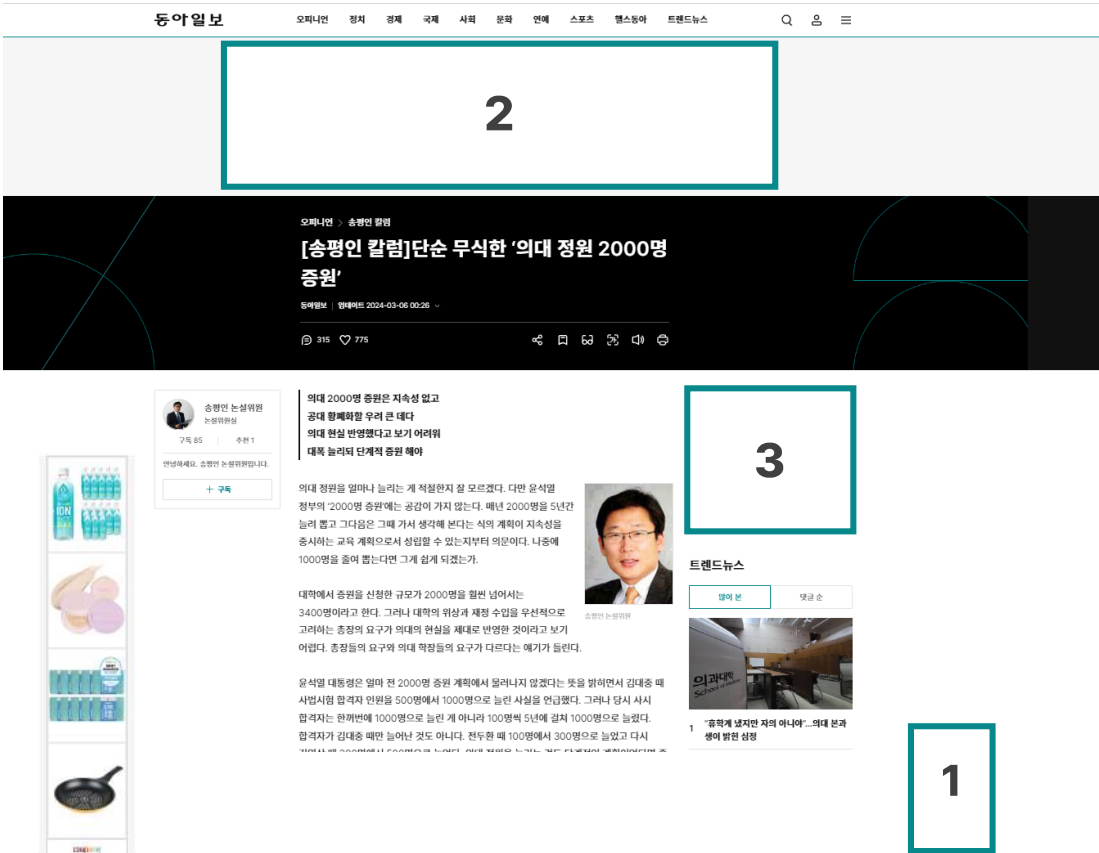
동아일보 오피니언 정치 경제 국제 사회 문화 연예 스포츠 헬스동아 트렌드뉴스

2

오피니언 > 송평인 칼럼

[송평인 칼럼]단순 무식한 '의대 정원 2000명 증원'

동아일보 | 업데이트 2024-03-06 00:26

315 775

송평인 논설위원
논설위원실
구독 85 | 추천 1
안녕하세요. 송평인 논설위원입니다.
+ 구독

의대 2000명 증원은 지속성 없고
공대 황폐화할 우려 큰 데다
의대 현실 반영했다고 보기 어려워
대폭 늘리되 단계적 증원 해야

의대 정원을 얼마나 늘리는 게 적절한지 잘 모르겠다. 다만 윤석열 정부의 '2000명 증원'에는 공감이 가지 않는다. 매년 2000명을 5년간 늘려 뽑고 그다음은 그때 가서 생각해 본다는 식의 계획이 지속성을 중시하는 교육 계획으로서 성립할 수 있는지부터 의문이다. 나중에 1000명을 줄여 뽑는다면 그게 쉽게 되겠는가.

송평인 논설위원

대학에서 증원을 신청한 규모가 2000명을 훨씬 넘어서는 3400명이라고 한다. 그러나 대학의 위상과 재정 수입을 우선적으로 고려하는 총장의 요구가 의대의 현실을 제대로 반영한 것이라고 보기 어렵다. 총장들의 요구와 의대 학장들의 요구가 다르다는 얘기가 들린다.

윤석열 대통령은 얼마 전 2000명 증원 계획에서 물러나지 않겠다는 뜻을 밝히면서 김대중 때 사법시험 합격자 인원을 500명에서 1000명으로 늘린 사실을 언급했다. 그러나 당시 사시 합격자는 한꺼번에 1000명으로 늘린 게 아니라 100명씩 5년에 걸쳐 1000명으로 늘렸다. 합격자가 김대중 때만 늘어난 것도 아니다. 전두환 때 100명에서 300명으로 늘었고 다시 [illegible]

3

트렌드뉴스
많이 본 | 댓글 순
의과대학
1 "휴학계 냈지만 자의 아니야"...의대 본과생이 밝힌 심정

1